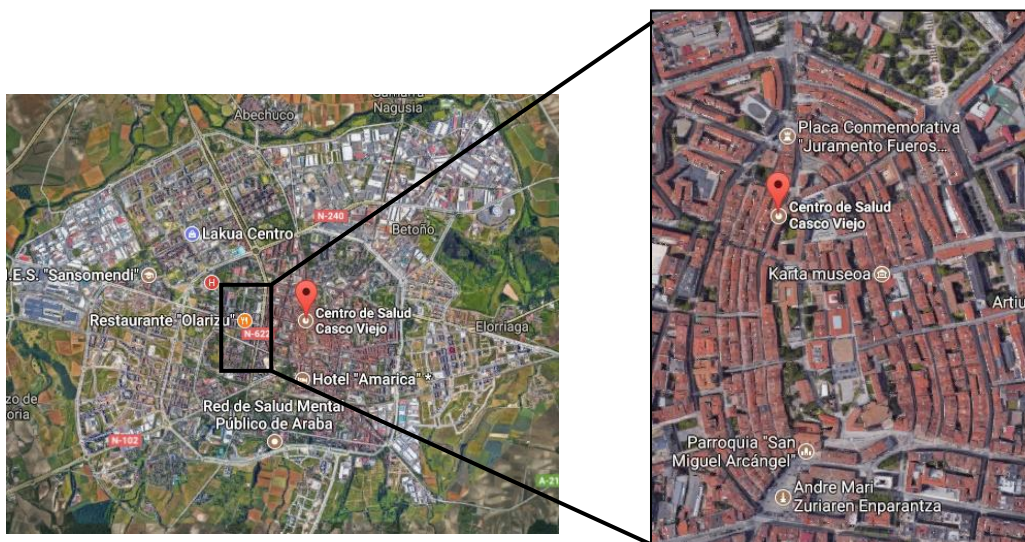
Gamarra Nagusia

Abechuco

N-240

Lakua Centro

Betoño

I.E.S. "Sansomendi"

Restaurante "Olarizu"

N-622

Centro de Salud Casco Viejo

Elorriaga

Hotel "Amarica" *

zo de oria

Red de Salud Mental Público de Araba

N-102

A-21

Placa Conmemorativa "Juramento Fueros...

Centro de Salud Casco Viejo

Karta museoa

Artiu

Parroquia "San Miguel Arcángel"

Andre Mari Zuriaren Enparantza